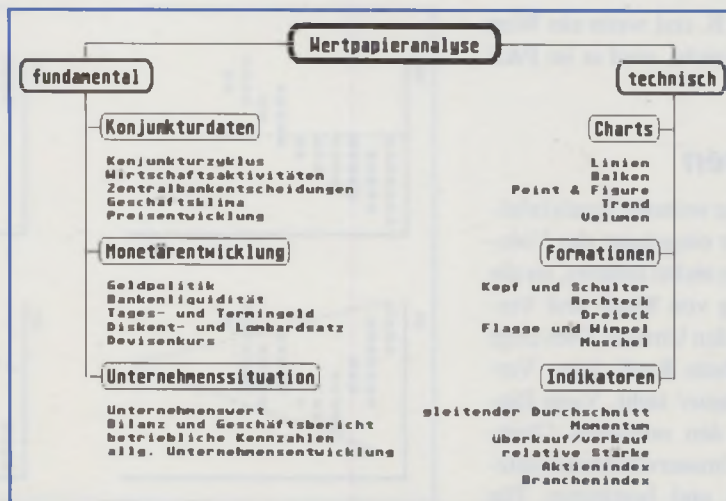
Wertpapieranalyse

fundamental

Konjunkturdaten

Konjunkturzyklus
Wirtschaftsaktivitäten
Zentralbankentscheidungen
Geschäftsklima
Preisentwicklung

Monetärentwicklung

Geldpolitik
Bankenliquidität
Tages- und Termingeld
Diskont- und Lombardsatz
Devisenkurs

Unternehmenssituation

Unternehmenswert
Bilanz und Geschäftsbericht
betriebliche Kennzahlen
allg. Unternehmensentwicklung

technisch

Charts

Linien
Balken
Point & Figure
Trend
Volumen

Formationen

Kopf und Schulter
Rechteck
Dreieck
Flagge und Wimpel
Muschel

Indikatoren

gleitender Durchschnitt
Momentum
Überkauf/verkauf
relative Stärke
Aktienindex
Branchenindex